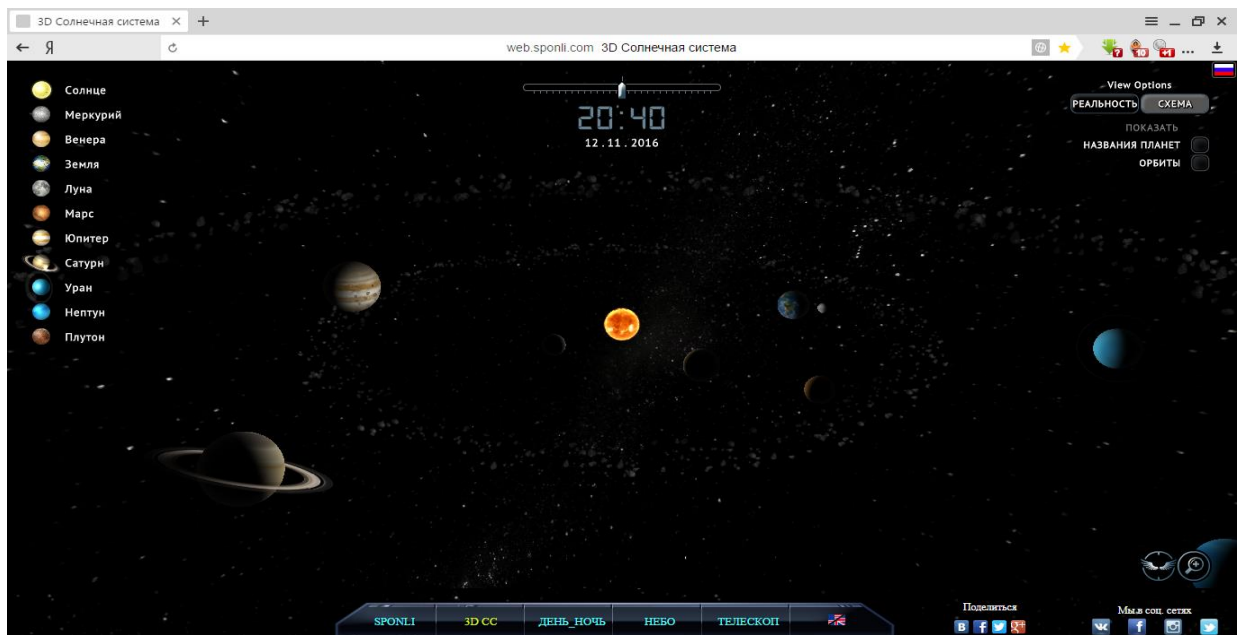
3D Солнечная система × +
← Я
web.sponli.com 3D Солнечная система
Солнце
Меркурий
Венера
Земля
Луна
Марс
Юпитер
Сатурн
Уран
Нептун
Плутон
20:40
12.11.2016
View Options
РЕАЛЬНОСТЬ СХЕМА
ПОКАЗАТЬ
НАЗВАНИЯ ПЛАНЕТ
ОРБИТЫ
SPONLI 3D CC ДЕНЬ_НОЧЬ НЕБО ТЕЛЕСКОП
Поделиться
Мы в соц. сетях